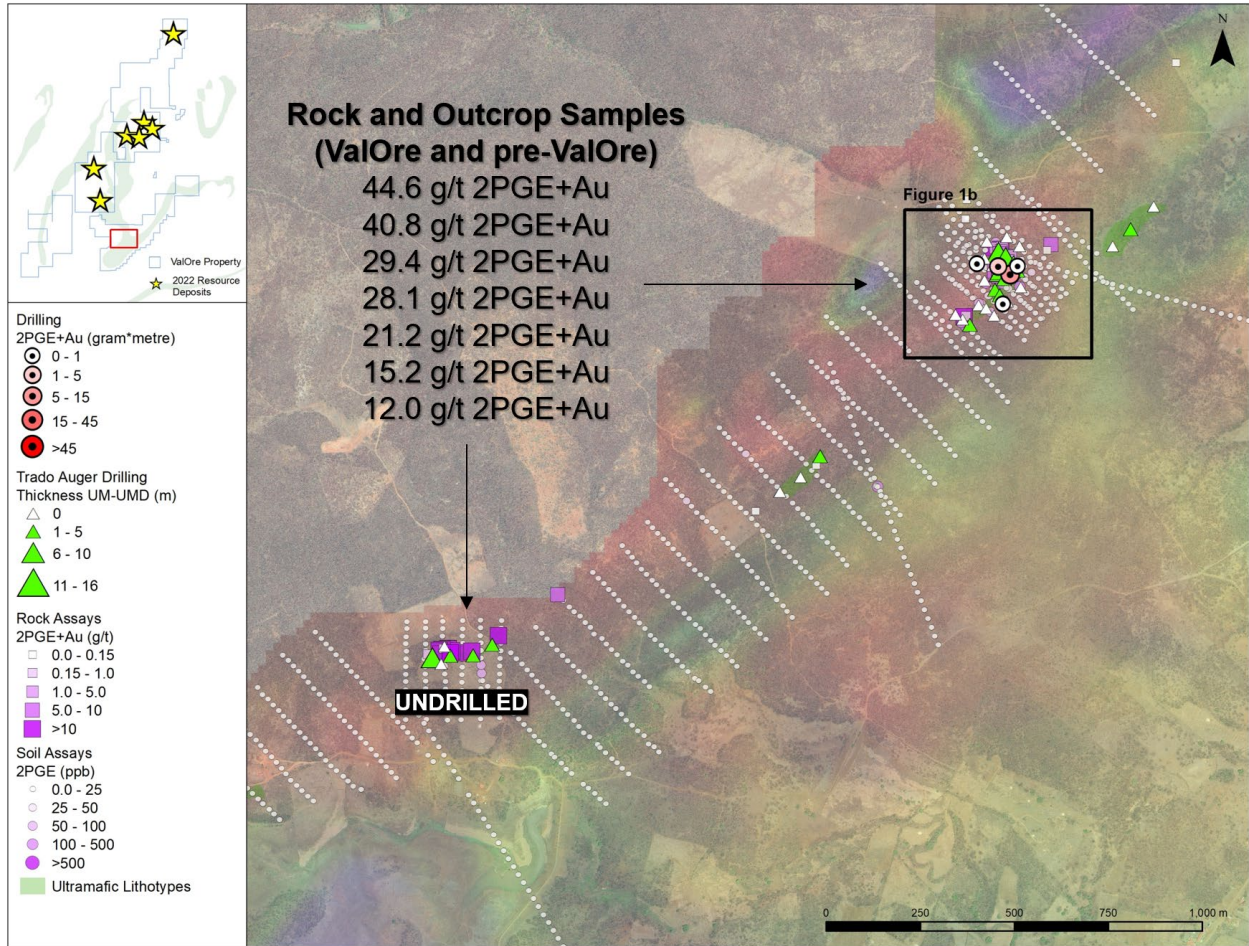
ValOre Property
2022 Resource Deposits

Drilling
2PGE+Au (gram*metre)
0 - 1
1 - 5
5 - 15
15 - 45
>45

Trado Auger Drilling
Thickness UM-UMD (m)
0
1 - 5
6 - 10
11 - 16

Rock Assays
2PGE+Au (g/t)
0.0 - 0.15
0.15 - 1.0
1.0 - 5.0
5.0 - 10
>10

Soil Assays
2PGE (ppb)
0.0 - 25
25 - 50
50 - 100
100 - 500
>500
Ultramafic Lithotypes

Rock and Outcrop Samples
(ValOre and pre-ValOre)
44.6 g/t 2PGE+Au
40.8 g/t 2PGE+Au
29.4 g/t 2PGE+Au
28.1 g/t 2PGE+Au
21.2 g/t 2PGE+Au
15.2 g/t 2PGE+Au
12.0 g/t 2PGE+Au

Figure 1b

N

UNDRILLED

0 250 500 750 1,000 m